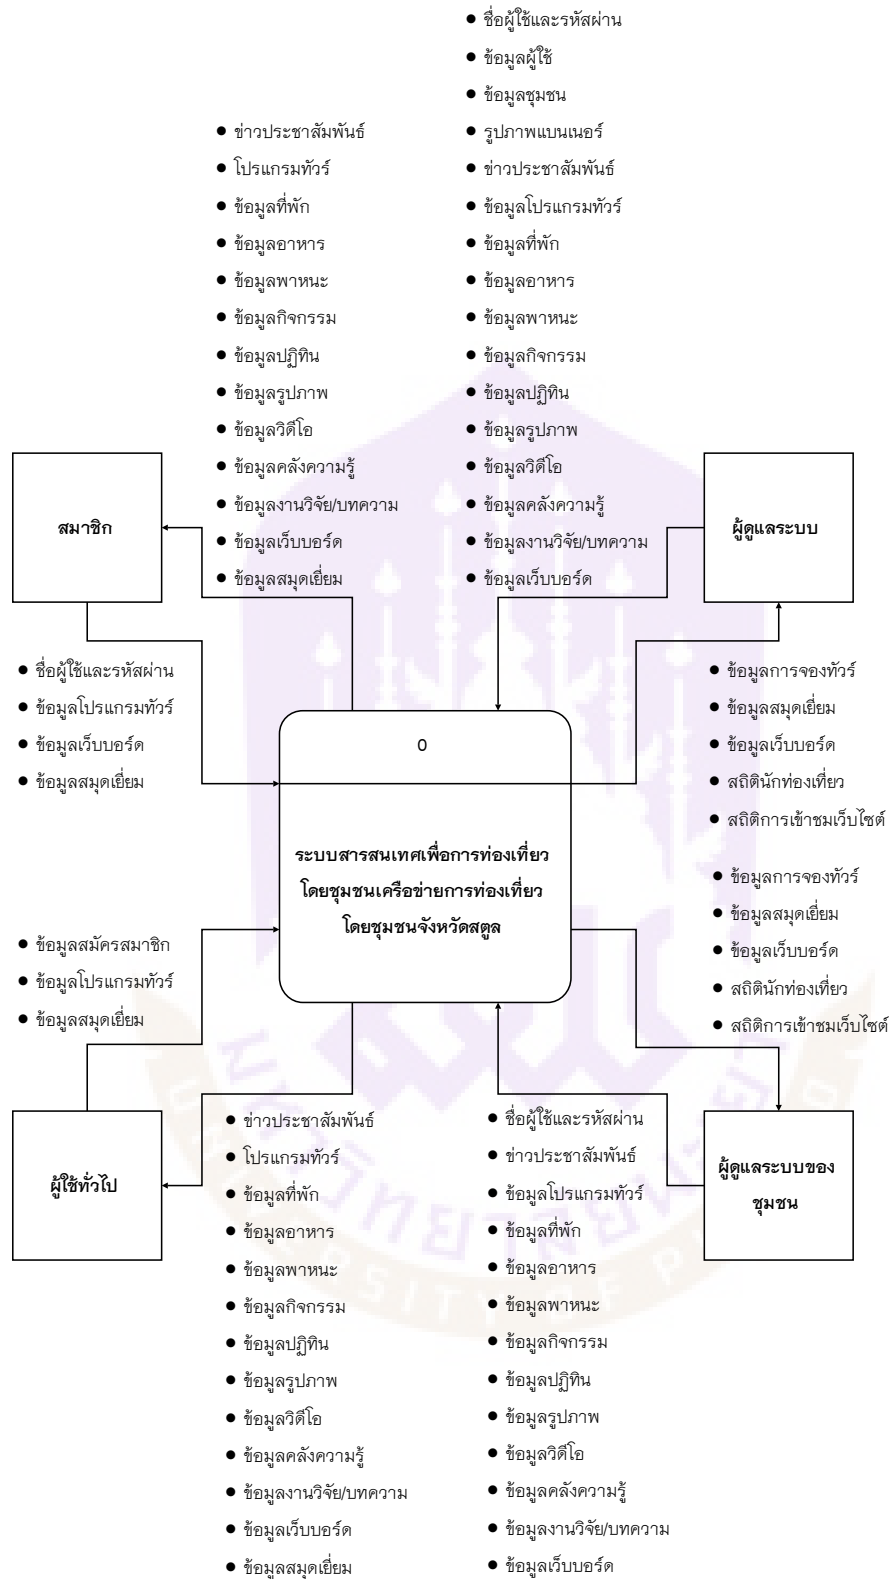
● ชื่อผู้ใช้และรหัสผ่าน
● ข้อมูลผู้ใช้
● ข้อมูลชุมชน
● รูปภาพแบนเนอร์
● ข่าวประชาสัมพันธ์
● ข้อมูลโปรแกรมทัวร์
● ข้อมูลที่พัก
● ข้อมูลอาหาร
● ข้อมูลพาหนะ
● ข้อมูลกิจกรรม
● ข้อมูลปฏิทิน
● ข้อมูลรูปภาพ
● ข้อมูลวิดีโอ
● ข้อมูลคลังความรู้
● ข้อมูลงานวิจัย/บทความ
● ข้อมูลเว็บบอร์ด

● ข่าวประชาสัมพันธ์
● โปรแกรมทัวร์
● ข้อมูลที่พัก
● ข้อมูลอาหาร
● ข้อมูลพาหนะ
● ข้อมูลกิจกรรม
● ข้อมูลปฏิทิน
● ข้อมูลรูปภาพ
● ข้อมูลวิดีโอ
● ข้อมูลคลังความรู้
● ข้อมูลงานวิจัย/บทความ
● ข้อมูลเว็บบอร์ด
● ข้อมูลสมุดเยี่ยม

สมาชิก

ผู้ดูแลระบบ

● ชื่อผู้ใช้และรหัสผ่าน
● ข้อมูลโปรแกรมทัวร์
● ข้อมูลเว็บบอร์ด
● ข้อมูลสมุดเยี่ยม

● ข้อมูลการจองทัวร์
● ข้อมูลสมุดเยี่ยม
● ข้อมูลเว็บบอร์ด
● สถิตินักท่องเที่ยว
● สถิติการเข้าชมเว็บไซต์

0

ระบบสารสนเทศเพื่อการท่องเที่ยวโดยชุมชนเครือข่ายการท่องเที่ยวโดยชุมชนจังหวัดสตูล

● ข้อมูลการจองทัวร์
● ข้อมูลสมุดเยี่ยม
● ข้อมูลเว็บบอร์ด
● สถิตินักท่องเที่ยว
● สถิติการเข้าชมเว็บไซต์

● ข้อมูลสมัครสมาชิก
● ข้อมูลโปรแกรมทัวร์
● ข้อมูลสมุดเยี่ยม

ผู้ใช้ทั่วไป

● ข่าวประชาสัมพันธ์
● โปรแกรมทัวร์
● ข้อมูลที่พัก
● ข้อมูลอาหาร
● ข้อมูลพาหนะ
● ข้อมูลกิจกรรม
● ข้อมูลปฏิทิน
● ข้อมูลรูปภาพ
● ข้อมูลวิดีโอ
● ข้อมูลคลังความรู้
● ข้อมูลงานวิจัย/บทความ
● ข้อมูลเว็บบอร์ด
● ข้อมูลสมุดเยี่ยม

● ชื่อผู้ใช้และรหัสผ่าน
● ข่าวประชาสัมพันธ์
● ข้อมูลโปรแกรมทัวร์
● ข้อมูลที่พัก
● ข้อมูลอาหาร
● ข้อมูลพาหนะ
● ข้อมูลกิจกรรม
● ข้อมูลปฏิทิน
● ข้อมูลรูปภาพ
● ข้อมูลวิดีโอ
● ข้อมูลคลังความรู้
● ข้อมูลงานวิจัย/บทความ
● ข้อมูลเว็บบอร์ด

ผู้ดูแลระบบของชุมชน